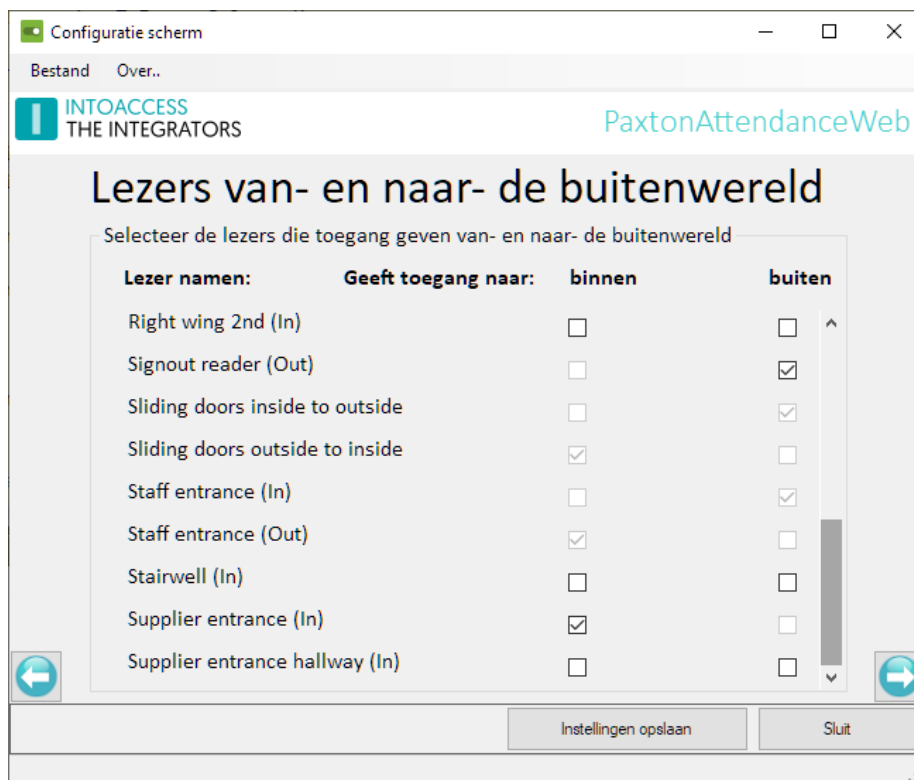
Configuratie scherm

Bestand Over..

INTOACCESS
THE INTEGRATORS

PaxtonAttendanceWeb

Lezers van- en naar- de buitenwereld

Selecteer de lezers die toegang geven van- en naar- de buitenwereld

| Lezer namen: | Geeft toegang naar: binnen | buiten |
|---|---|---|
| Right wing 2nd (In) | ☐ | ☐ |
| Signout reader (Out) | ☐ | ☑ |
| Sliding doors inside to outside | ☐ | ☑ |
| Sliding doors outside to inside | ☑ | ☐ |
| Staff entrance (In) | ☐ | ☑ |
| Staff entrance (Out) | ☑ | ☐ |
| Stairwell (In) | ☐ | ☐ |
| Supplier entrance (In) | ☑ | ☐ |
| Supplier entrance hallway (In) | ☐ | ☐ |

Instellingen opslaan Sluit